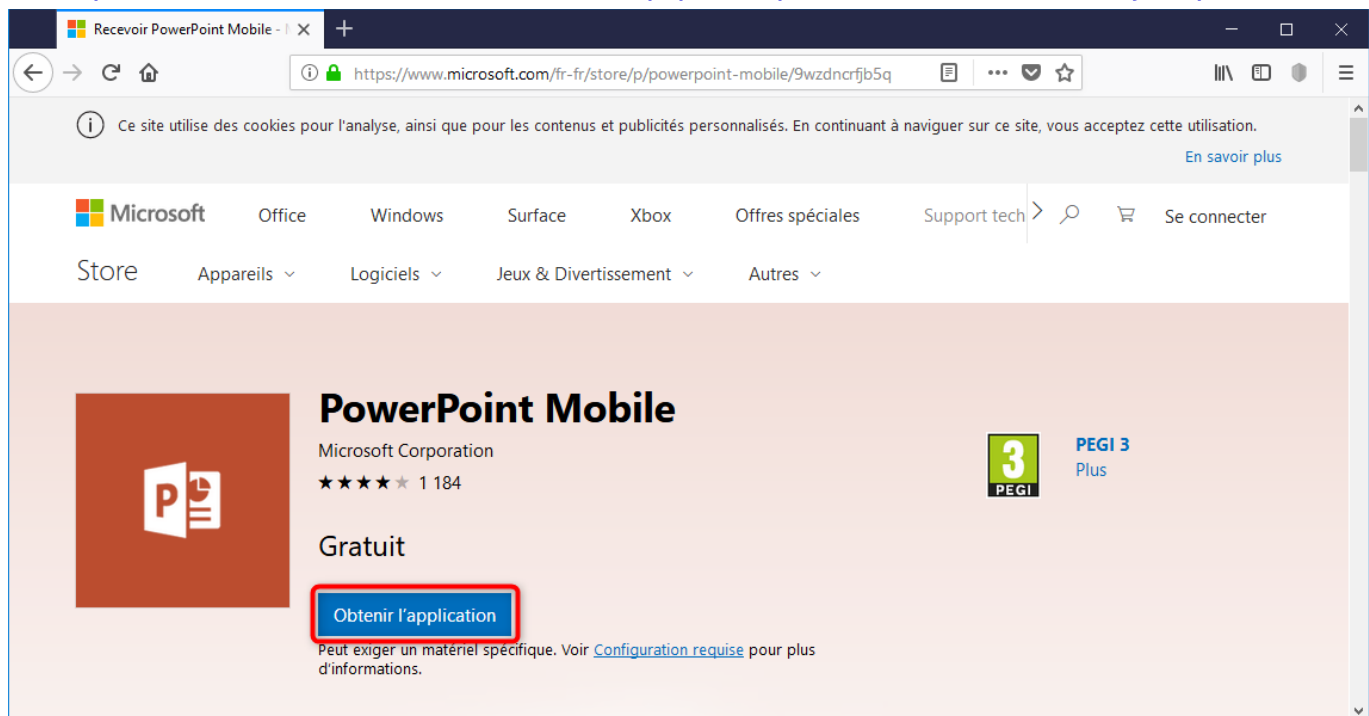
Recevoir PowerPoint Mobile - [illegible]

https://www.microsoft.com/fr-fr/store/p/powerpoint-mobile/9wzdncrfjb5q

Ce site utilise des cookies pour l'analyse, ainsi que pour les contenus et publicités personnalisés. En continuant à naviguer sur ce site, vous acceptez cette utilisation.

En savoir plus

Microsoft Office Windows Surface Xbox Offres spéciales Support tech Se connecter

Store Appareils Logiciels Jeux & Divertissement Autres

PowerPoint Mobile

Microsoft Corporation

★★★★★ 1 184

Gratuit

Obtenir l'application

Peut exiger un matériel spécifique. Voir Configuration requise pour plus d'informations.

3 PEGI

PEGI 3

Plus